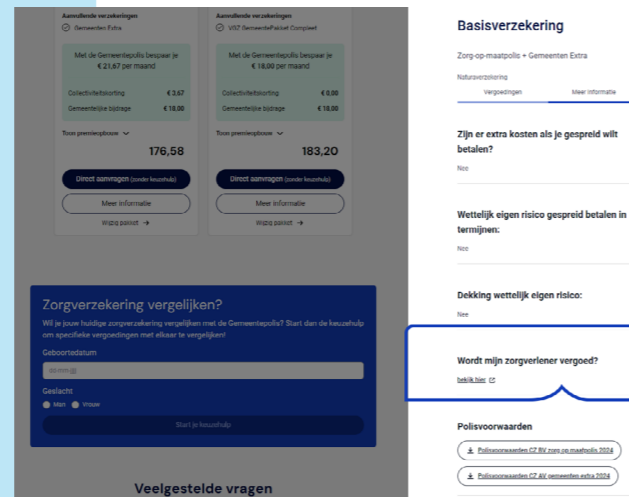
Aanvullende verzekeringen
Gemeenten Extra

Met de Gemeentepolis bespaar je € 21,67 per maand

Collectiviteitskorting € 3,67
Gemeentelijke bijdrage € 18,00

Toon premieopbouw

176,58

Direct aanvragen (zonder keuzehulp)

Meer informatie

Wijzig pakket →

Aanvullende verzekeringen
VGZ GemeentePakket Compleet

Met de Gemeentepolis bespaar je € 18,00 per maand

Collectiviteitskorting € 0,00
Gemeentelijke bijdrage € 18,00

Toon premieopbouw

183,20

Direct aanvragen (zonder keuzehulp)

Meer informatie

Wijzig pakket →

Zorgverzekering vergelijken?

Wil je jouw huidige zorgverzekering vergelijken met de Gemeentepolis? Start dan de keuzehulp om specifieke vergoedingen met elkaar te vergelijken!

Geboortedatum

dd-mm-jjjj

Geslacht

Man Vrouw

Start je keuzehulp

Veelgestelde vragen

Basisverzekering

Zorg-op-maatpolis + Gemeenten Extra

Naturaverzekering

Vergoedingen Meer informatie

Zijn er extra kosten als je gespreid wilt betalen?

Nee

Wettelijk eigen risico gespreid betalen in termijnen:

Nee

Dekking wettelijk eigen risico:

Nee

Wordt mijn zorgverlener vergoed?

bekijk hier

Polisvoorwaarden

Polisvoorwaarden CZ BV zorg op maatpolis 2024

Polisvoorwaarden CZ AV gemeenten extra 2024